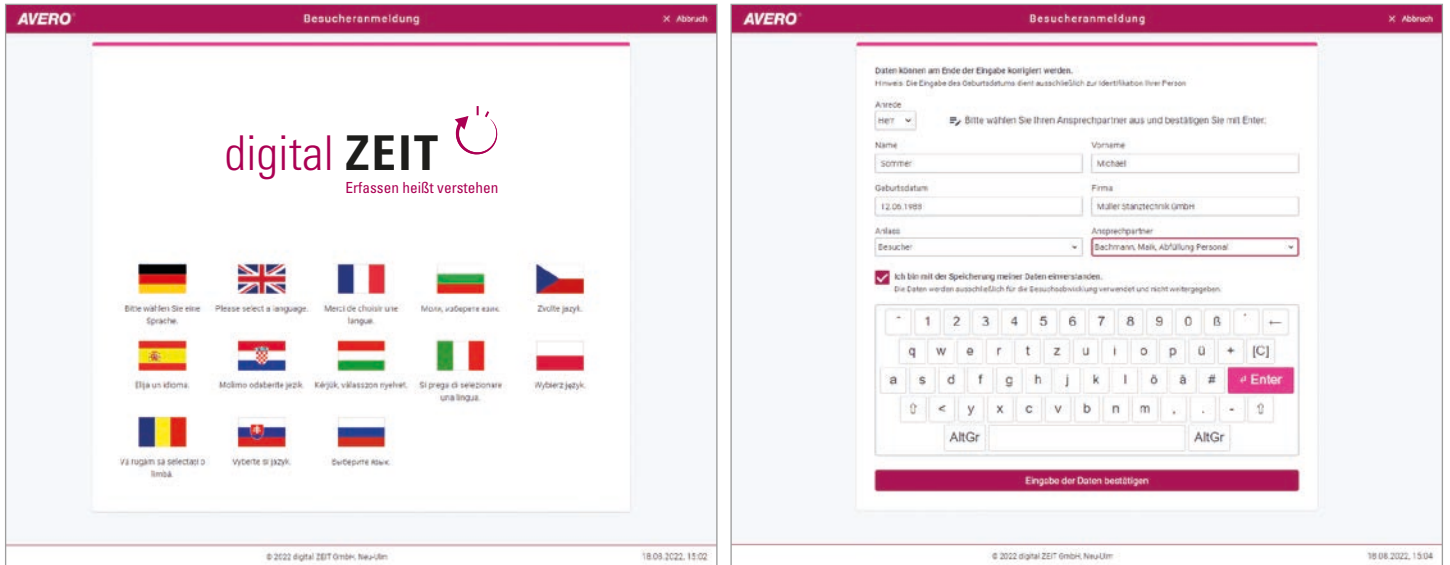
AVERO

Besucheranmeldung

× Abbruch

digital ZEIT

Erfassen heißt verstehen

Bitte wählen Sie eine Sprache.

Please select a language.

Merci de choisir une langue.

Моля, изберете език.

Zvolte jazyk.

Elija un idioma.

Molimo odaberite jezik.

Kérjük, válasszon nyelvet.

Si prega di selezionare una lingua.

Wybierz język.

Vă rugăm să selectați o limbă.

Vyberte si jazyk.

Выберите язык.

© 2022 digital ZEIT GmbH, Neu-Ulm

18.08.2022, 15:02

AVERO

Besucheranmeldung

× Abbruch

Daten können am Ende der Eingabe korrigiert werden.

Hinweis: Die Eingabe des Geburtsdatums dient ausschließlich zur Identifikation Ihrer Person

Anrede

Herr

Bitte wählen Sie Ihren Ansprechpartner aus und bestätigen Sie mit Enter.

Name

Sommer

Vorname

Michael

Geburtsdatum

12.06.1988

Firma

Müller Stanztechnik GmbH

Anlass

Besucher

Ansprechpartner

Bachmann, Maik, Abfüllung Personal

Ich bin mit der Speicherung meiner Daten einverstanden.

Die Daten werden ausschließlich für die Besuchsabwicklung verwendet und nicht weitergegeben.

| ^ | 1 | 2 | 3 | 4 | 5 | 6 | 7 | 8 | 9 | 0 | ß | ´ | ← |
|---|---|---|---|---|---|---|---|---|---|---|---|---|---|
| q | w | e | r | t | z | u | i | o | p | ü | + | [C] | |
| a | s | d | f | g | h | j | k | l | ö | ä | # | ↵ Enter | |
| ⇧ | < | y | x | c | v | b | n | m | , | . | - | ⇧ | |
| AltGr | | AltGr | | | | | | | | | | | |

Eingabe der Daten bestätigen

© 2022 digital ZEIT GmbH, Neu-Ulm

18.08.2022, 15:04